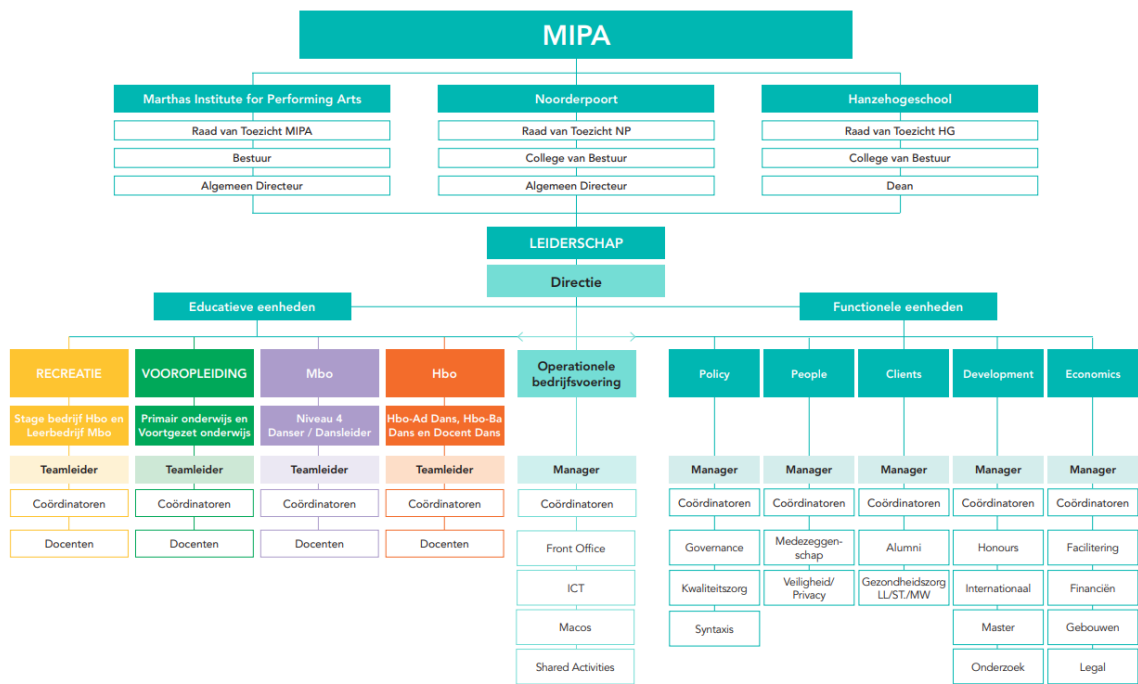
MIPA

Marthas Institute for Performing Arts
Raad van Toezicht MIPA
Bestuur
Algemeen Directeur

Noorderpoort
Raad van Toezicht NP
College van Bestuur
Algemeen Directeur

Hanzehogeschool
Raad van Toezicht HG
College van Bestuur
Dean

LEIDERSCHAP
Directie

Educatieve eenheden

Functionele eenheden

RECREATIE
Stage bedrijf Hbo en Leerbedrijf Mbo
Teamleider
Coördinatoren
Docenten

VOOROPLEIDING
Primair onderwijs en Voortgezet onderwijs
Teamleider
Coördinatoren
Docenten

Mbo
Niveau 4 Danser / Dansleider
Teamleider
Coördinatoren
Docenten

Hbo
Hbo-Ad Dans, Hbo-Ba Dans en Docent Dans
Teamleider
Coördinatoren
Docenten

Operationele bedrijfsvoering
Manager
Coördinatoren
Front Office
ICT
Macos
Shared Activities

Policy
Manager
Coördinatoren
Governance
Kwaliteitszorg
Syntaxis

People
Manager
Coördinatoren
Medezeggenschap
Veiligheid/ Privacy

Clients
Manager
Coördinatoren
Alumni
Gezondheidszorg LL/ST./MW

Development
Manager
Coördinatoren
Honours
Internationaal
Master
Onderzoek

Economics
Manager
Coördinatoren
Facilitering
Financiën
Gebouwen
Legal